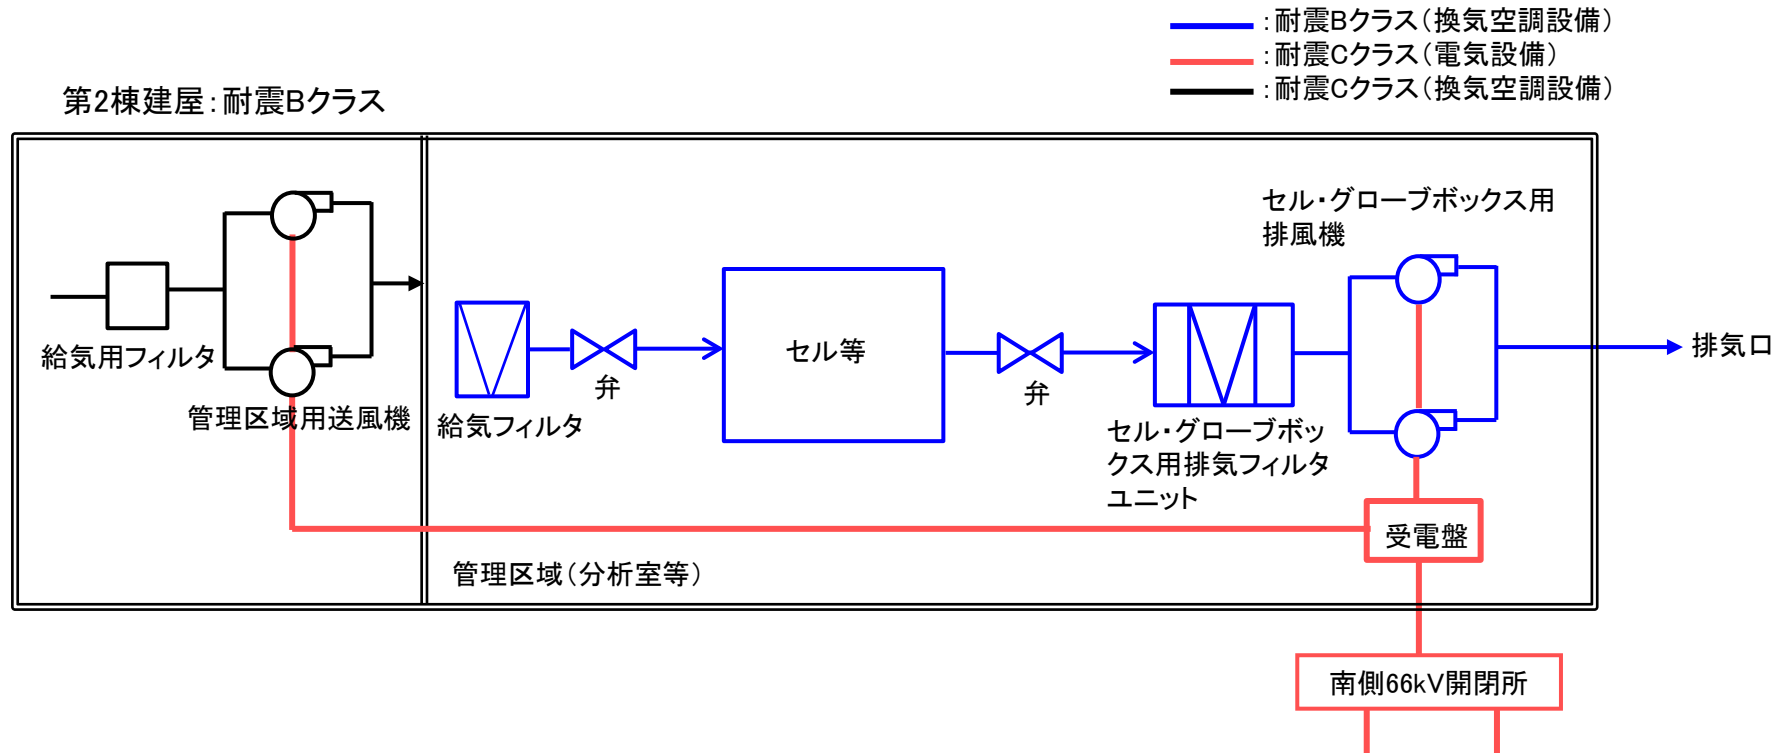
:耐震Bクラス(換気空調設備)
:耐震Cクラス(電気設備)
:耐震Cクラス(換気空調設備)

第2棟建屋:耐震Bクラス

給気用フィルタ

管理区域用送風機

給気フィルタ

弁

セル等

弁

セル・グローブボックス用排気フィルタユニット

セル・グローブボックス用排風機

排気口

受電盤

管理区域(分析室等)

南側66kV開閉所